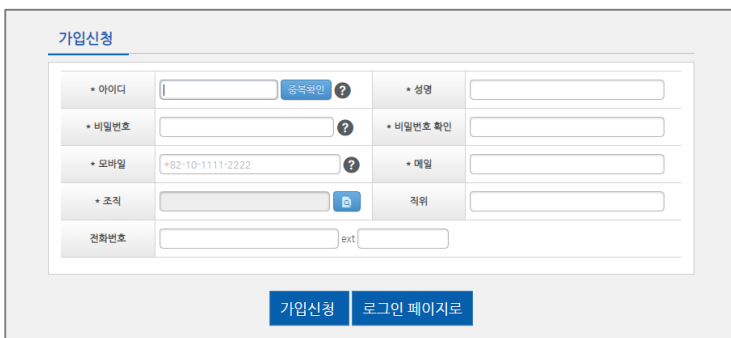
가입신청

| * 아이디 | 중복확인 ? | * 성명 | |
|---|---|---|---|
| * 비밀번호 | ? | * 비밀번호 확인 | |
| * 모바일 | +82-10-1111-2222 ? | * 메일 | |
| * 조직 | | 직위 | |
| 전화번호 | ext | | |

가입신청 로그인 페이지로